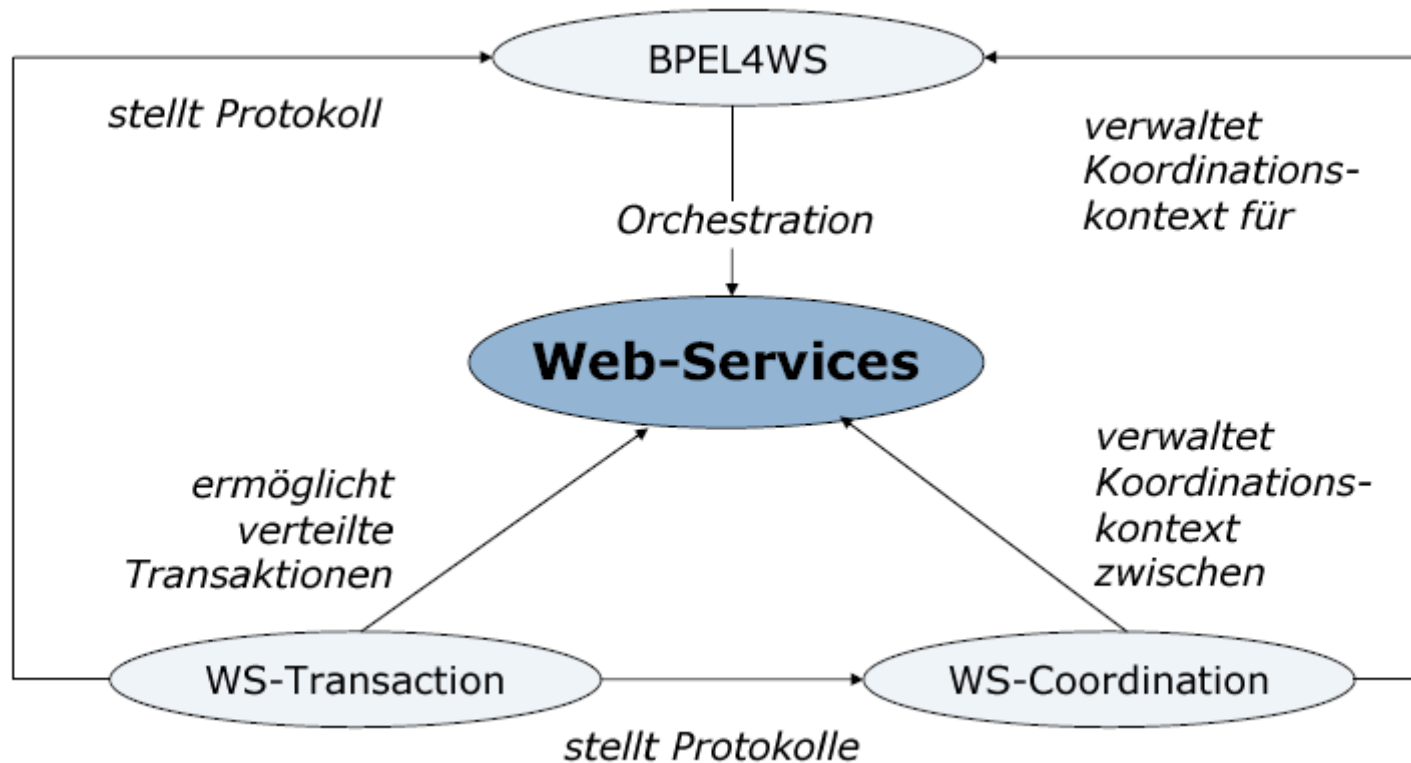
BPEL4WS

stellt Protokoll

verwaltet Koordinationskontext für

Orchestration

Web-Services

ermöglicht verteilte Transaktionen

verwaltet Koordinationskontext zwischen

WS-Transaction

WS-Coordination

stellt Protokolle